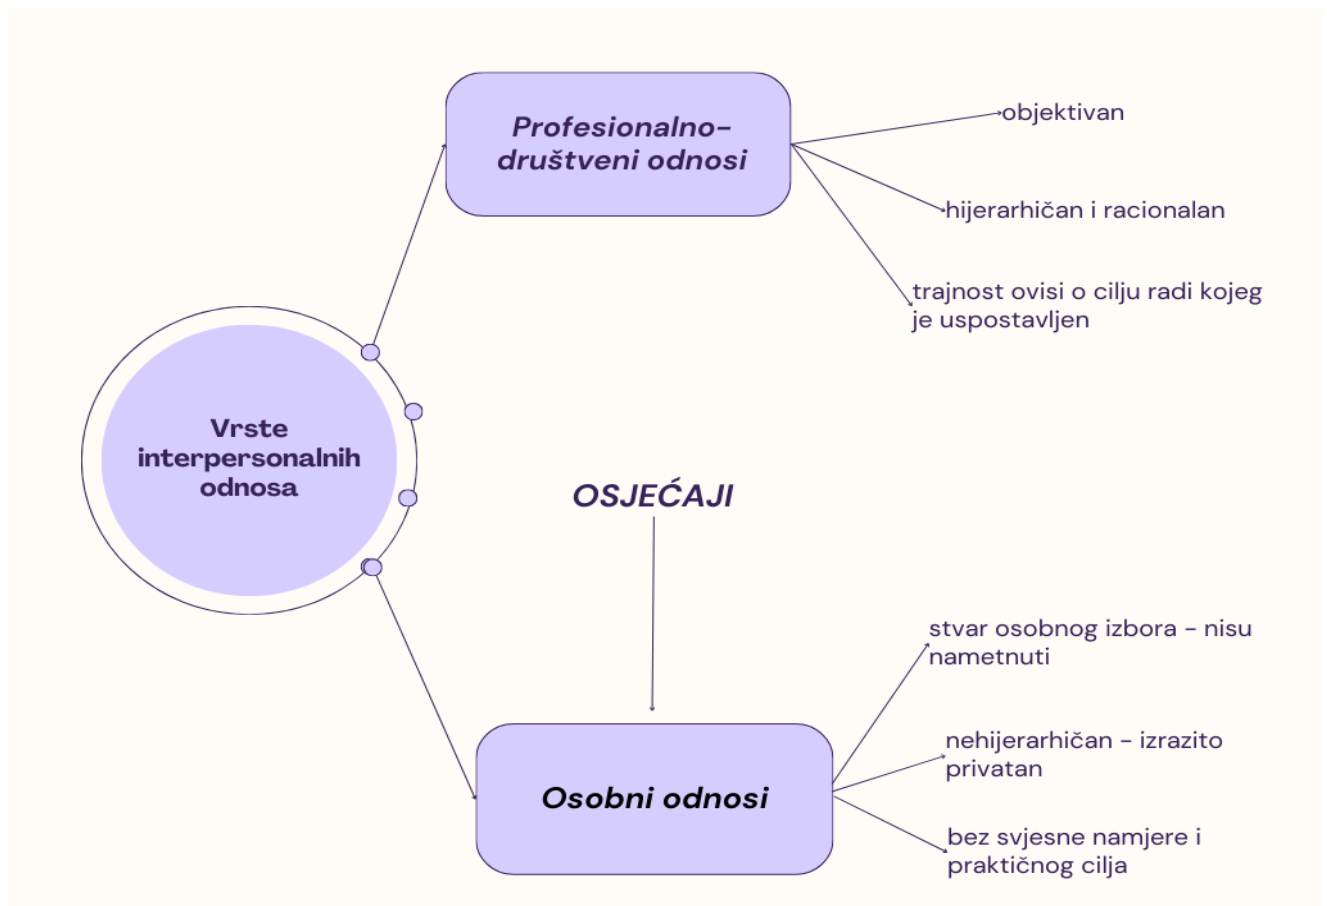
Profesionalno-društveni odnosi

objektivan

hijerarhičan i racionalan

trajnost ovisi o cilju radi kojeg je uspostavljen

Vrste interpersonalnih odnosa

OSJEĆAJI

Osobni odnosi

stvar osobnog izbora - nisu nametnuti

nehijerarhičan - izrazito privatan

bez svjesne namjere i praktičnog cilja